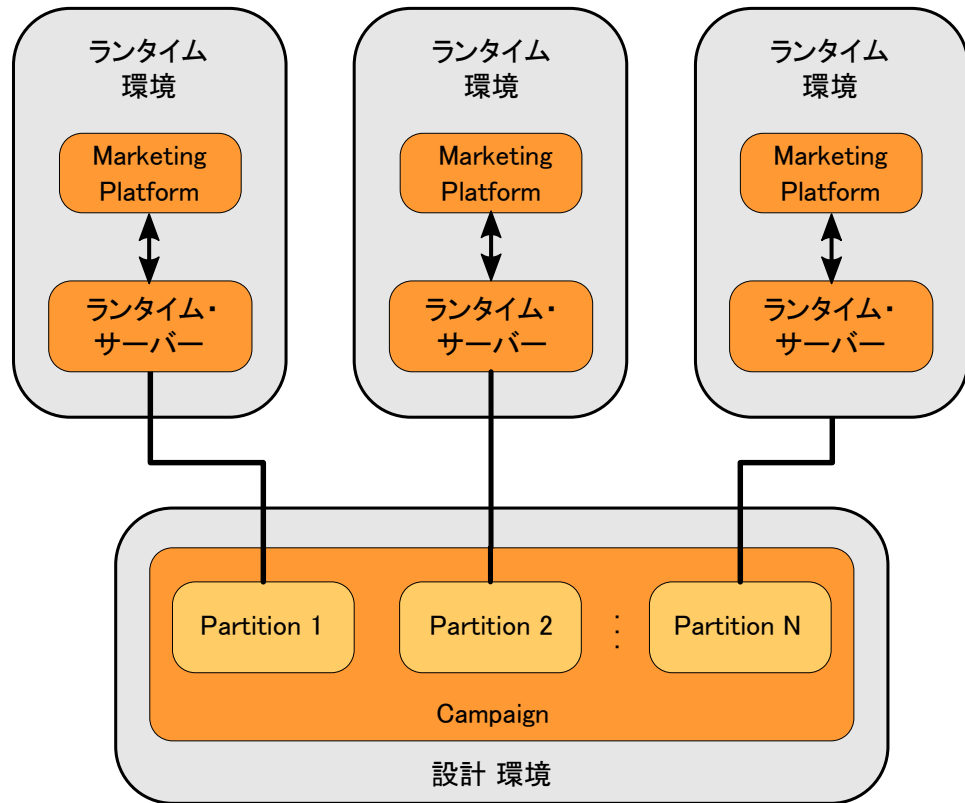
ランタイム 環境

Marketing Platform

ランタイム・サーバー

ランタイム 環境

Marketing Platform

ランタイム・サーバー

ランタイム 環境

Marketing Platform

ランタイム・サーバー

Partition 1

Partition 2

Partition N

Campaign

設計 環境